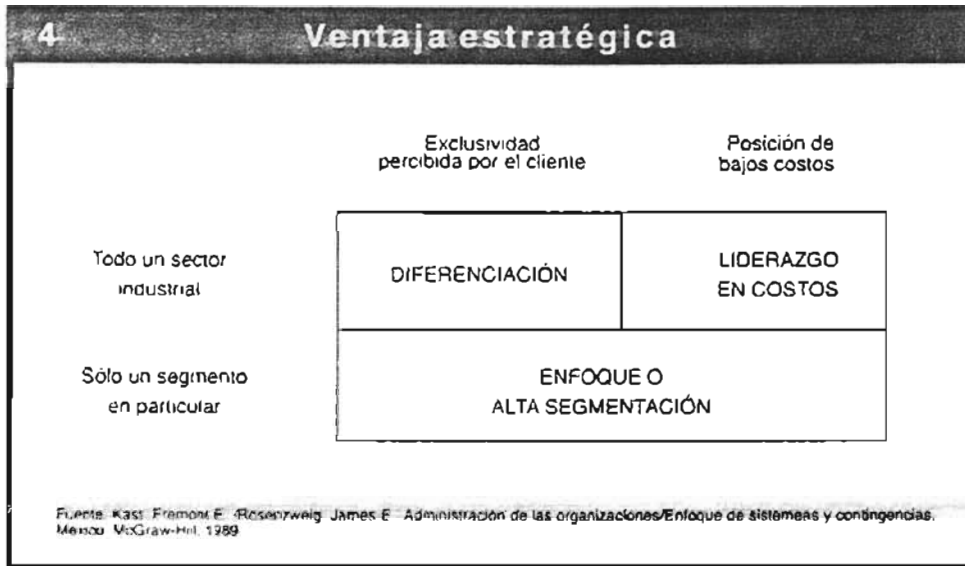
4 Ventaja estratégica

|  | Exclusividad percibida por el cliente | Posición de bajos costos |
|---|---|---|
| Todo un sector industrial | DIFERENCIACIÓN | LIDERAZGO EN COSTOS |
| Sólo un segmento en particular | ENFOQUE O ALTA SEGMENTACIÓN | |

Fuente: Kast, Fremont E. /Rosenzweig, James E. Administración de las organizaciones/Enfoque de sistemeas y contingencias. Mexico: McGraw-Hill, 1989